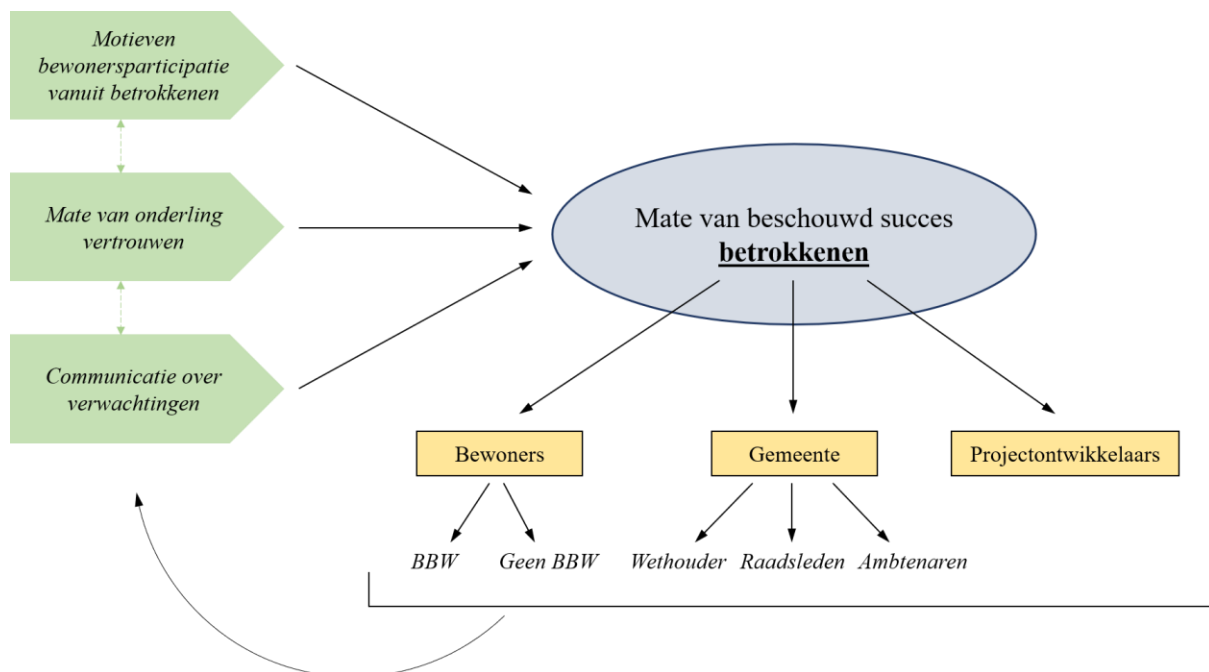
Motieven bewonersparticipatie vanuit betrokkenen

Mate van onderling vertrouwen

Communicatie over verwachtingen

Mate van beschouwd succes
**betrokkenen**

Bewoners

Gemeente

Projectontwikkelaars

BBW

Geen BBW

Wethouder

Raadsleden

Ambtenaren